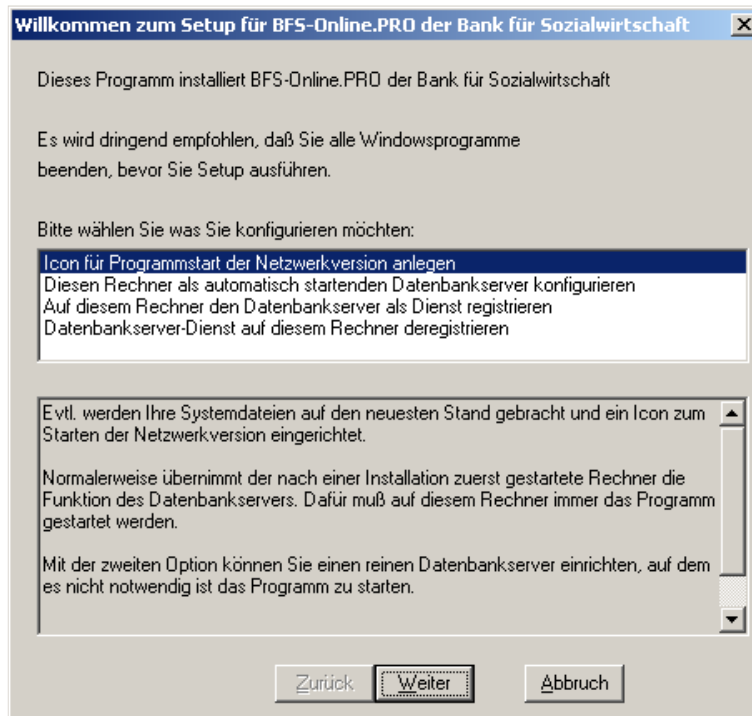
Willkommen zum Setup für BFS-Online.PRO der Bank für Sozialwirtschaft

Dieses Programm installiert BFS-Online.PRO der Bank für Sozialwirtschaft

Es wird dringend empfohlen, daß Sie alle Windowsprogramme beenden, bevor Sie Setup ausführen.

Bitte wählen Sie was Sie konfigurieren möchten:

Icon für Programmstart der Netzwerkversion anlegen
Diesen Rechner als automatisch startenden Datenbankserver konfigurieren
Auf diesem Rechner den Datenbankserver als Dienst registrieren
Datenbankserver-Dienst auf diesem Rechner deregistrieren

Evtl. werden Ihre Systemdateien auf den neuesten Stand gebracht und ein Icon zum Starten der Netzwerkversion eingerichtet.

Normalerweise übernimmt der nach einer Installation zuerst gestartete Rechner die Funktion des Datenbankservers. Dafür muß auf diesem Rechner immer das Programm gestartet werden.

Mit der zweiten Option können Sie einen reinen Datenbankserver einrichten, auf dem es nicht notwendig ist das Programm zu starten.

Zurück Weiter Abbruch